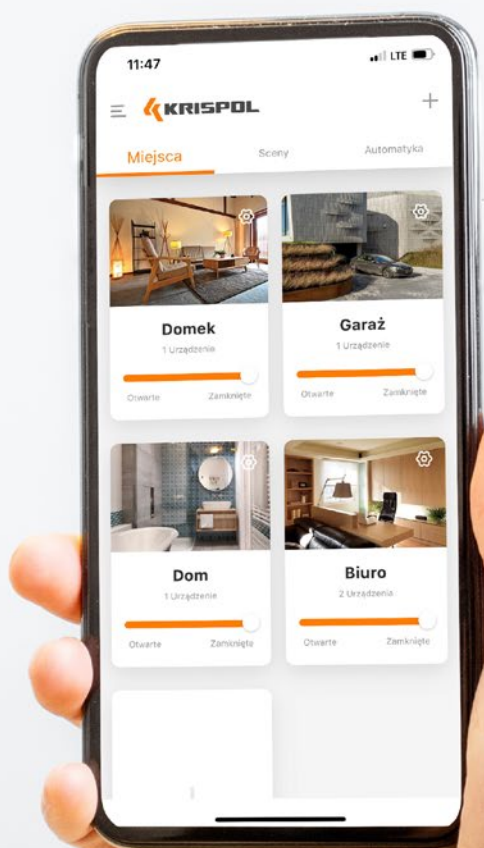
11:47

LTE

KRISPOL

+

Miejsca

Sceny

Automatyka

Domek

1 Urządzenie

Otwarte

Zamknięte

Garaż

1 Urządzenie

Otwarte

Zamknięte

Dom

1 Urządzenie

Otwarte

Zamknięte

Biuro

2 Urządzenia

Otwarte

Zamknięte